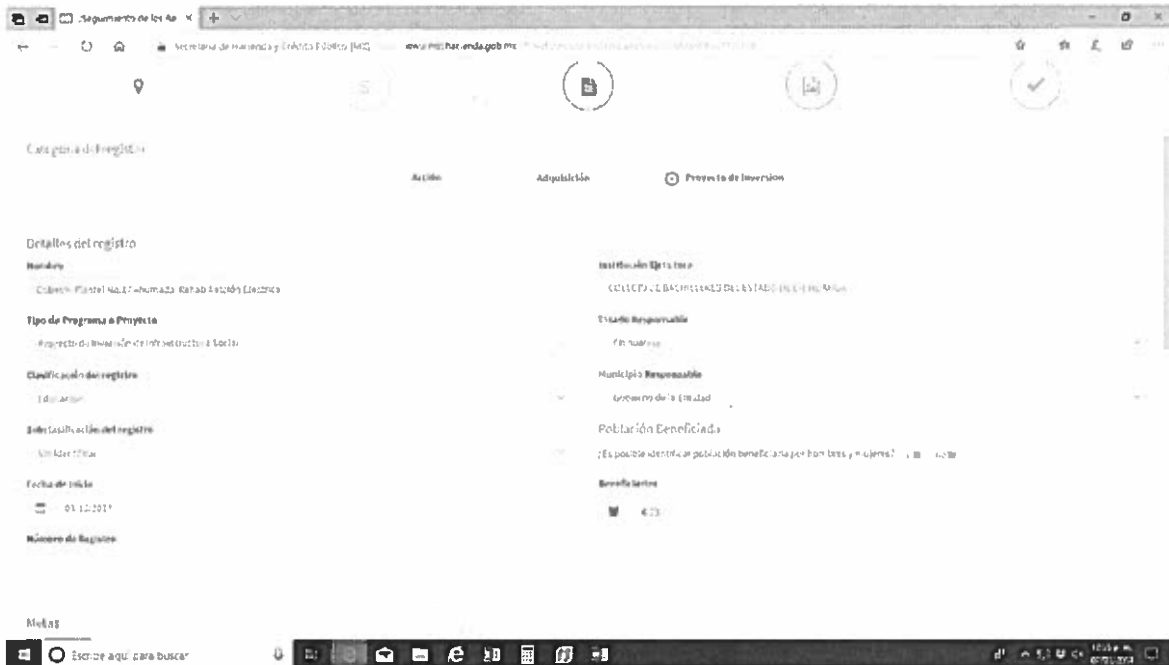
Seguimiento de los Ap ×

Secretaría de Hacienda y Crédito Público [MX] www.hacienda.gob.mx

Categoría del registro

Activo

Adquisición

Proyecto de Inversión

Detalles del registro

Nombre

Colegio Plantel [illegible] Ahumada Rehabilitación Eléctrica

Tipo de Programa o Proyecto

Proyecto de Inversión de Infraestructura Social

Clasificación del registro

Educación

Subclasificación del registro

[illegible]

Fecha de inicio

01.12.2017

Número de Registro

Institución Ejecutora

COLEGIO DE BACHILLERES DEL ESTADO DE CHIHUAHUA

Estado Responsable

Chihuahua

Municipio Responsable

Gobierno de la Entidad

Población Beneficiada

¿Es posible identificar población beneficiada por hombres y mujeres? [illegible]

Beneficiarios

423

Metas

Escribe aquí para buscar